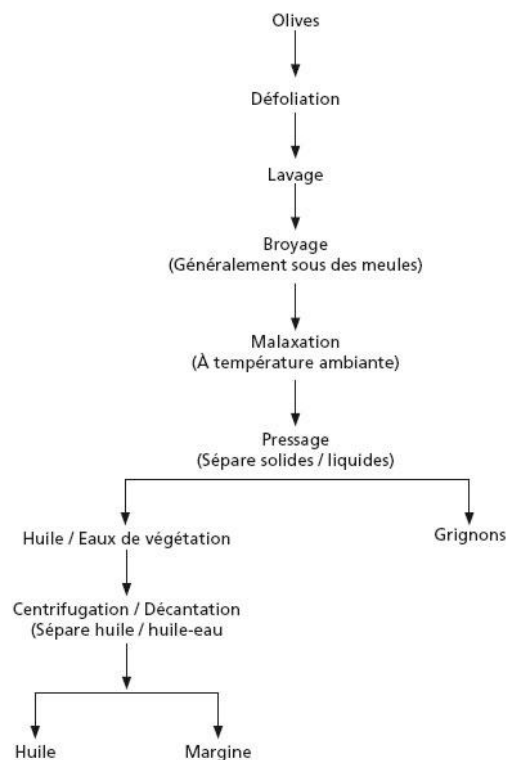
Olives

Défoliation

Lavage

Broyage
(Généralement sous des meules)

Malaxation
(À température ambiante)

Pressage
(Sépare solides / liquides)

Huile / Eaux de végétation

Grignons

Centrifugation / Décantation
(Sépare huile / huile-eau

Huile

Margine